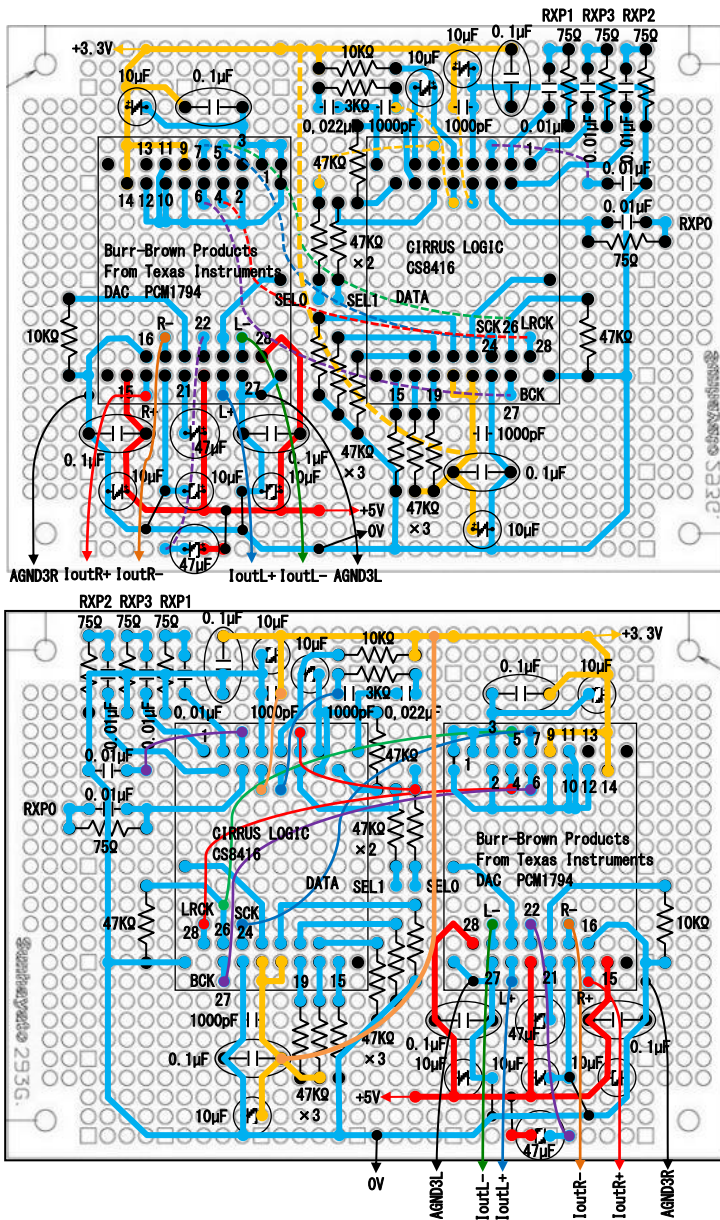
RXP1 RXP3 RXP2
75Ω 75Ω 75Ω
+3.3V
10μF 0.1μF
10KΩ
10μF
10μF 0.1μF
3KΩ
0.022μF 1000pF 1000pF 0.01μF
0.01μF
0.01μF
0.01μF
RXP0
75Ω
13 11 9 7 5 3
14 12 10 8 6 4 2
1
47KΩ
47KΩ
×2
Burr-Brown Products
From Texas Instruments
DAC PCM1794
CIRRUS LOGIC
CS8416
SEL0 SEL1 DATA
10KΩ
R- 22 L-
16 28
SCK 26 LRCK
24 28
47KΩ
15 21 27
15 19
BCK
27
R+ L+
47μF
1000pF
0.1μF 10μF 10μF 0.1μF
47KΩ
×3
0.1μF
+5V
0V
47KΩ
×3
10μF
47μF
AGND3R IoutR+ IoutR- IoutL+ IoutL- AGND3L

RXP2 RXP3 RXP1
75Ω 75Ω 75Ω
0.1μF 10μF
10μF
10KΩ
+3.3V
0.1μF 10μF
3KΩ
0.01μF 1000pF 1000pF 0.022μF
0.01μF
1
3
5 7 9 11 13
0.01μF
47KΩ
1
2 4 6
10 12 14
RXP0
0.01μF
75Ω
CIRRUS LOGIC
CS8416
47KΩ
×2
Burr-Brown Products
From Texas Instruments
DAC PCM1794
DATA SEL1 SEL0
47KΩ
LRCK SCK
28 26 24
L- 22 R-
28 16
10KΩ
BCK
27
19 15
27 21 15
L+ R+
1000pF
0.1μF
47KΩ
×3
0.1μF 10μF
47μF
10μF 0.1μF
+5V
10μF
47KΩ
×3
47μF
0V AGND3L IoutL- IoutL+ IoutR- IoutR+ AGND3R